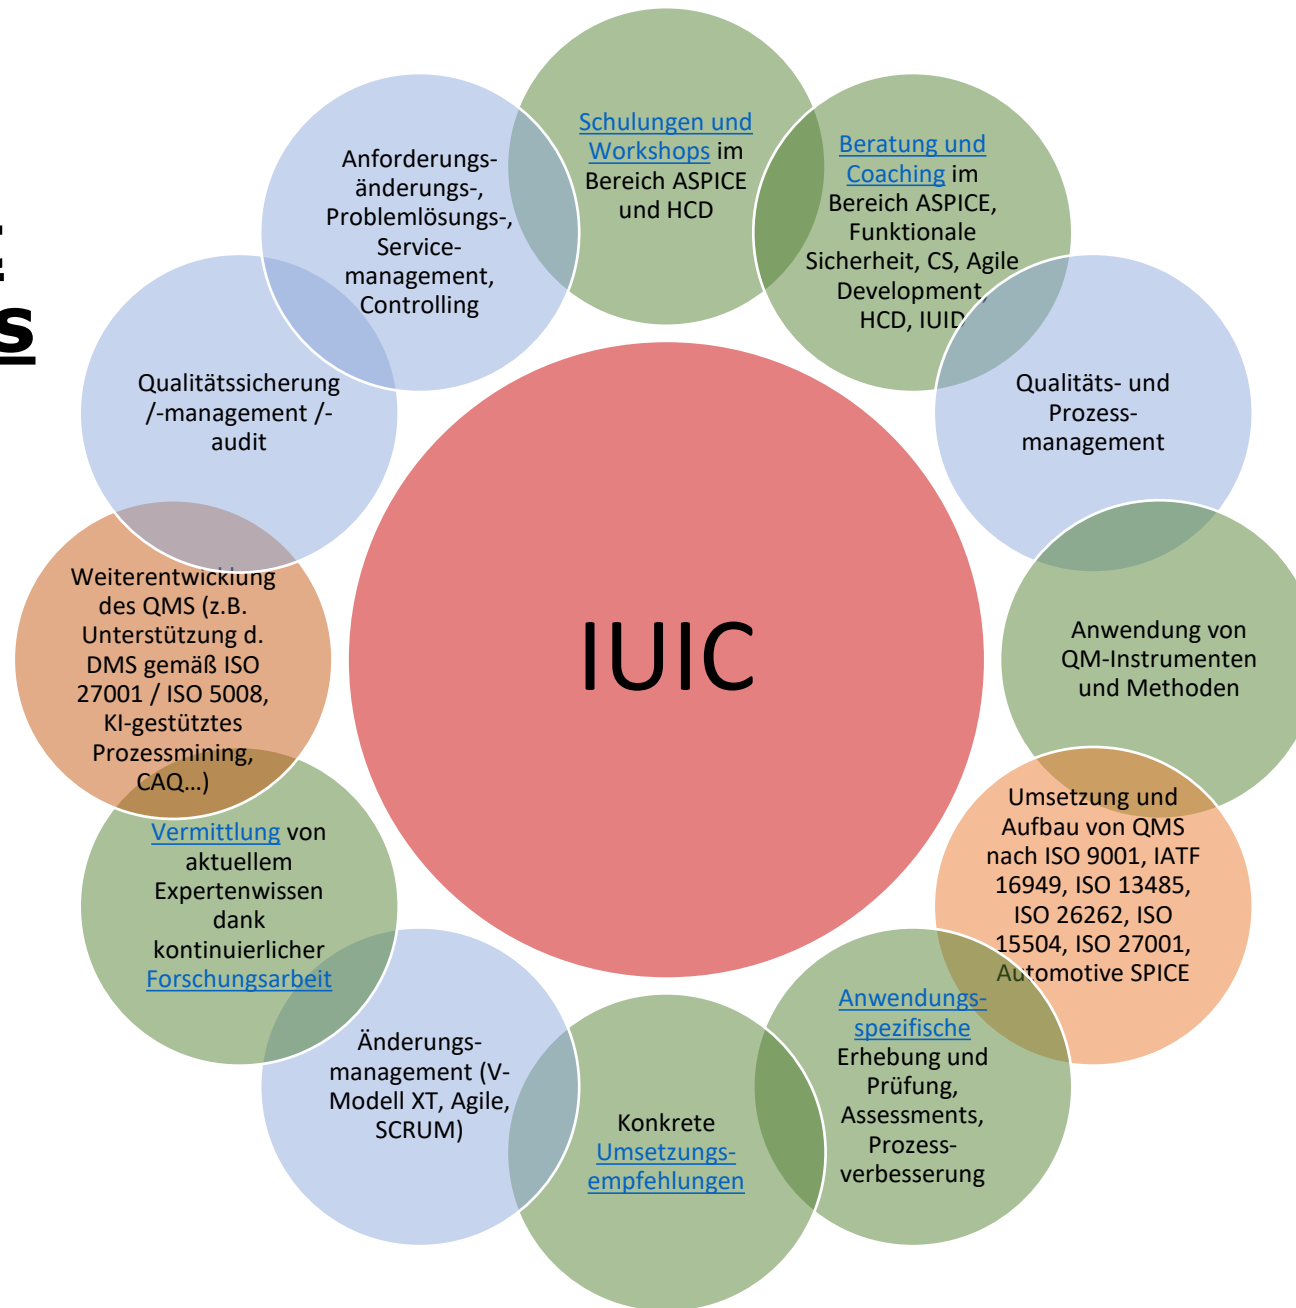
s

IUIC

Schulungen und Workshops im Bereich ASPICE und HCD

Beratung und Coaching im Bereich ASPICE, Funktionale Sicherheit, CS, Agile Development, HCD, IUID

Qualitäts- und Prozess-management

Anwendung von QM-Instrumenten und Methoden

Umsetzung und Aufbau von QMS nach ISO 9001, IATF 16949, ISO 13485, ISO 26262, ISO 15504, ISO 27001, Automotive SPICE

Anwendungs-spezifische Erhebung und Prüfung, Assessments, Prozess-verbesserung

Konkrete Umsetzungs-empfehlungen

Änderungs-management (V-Modell XT, Agile, SCRUM)

Vermittlung von aktuellem Expertenwissen dank kontinuierlicher Forschungsarbeit

Weiterentwicklung des QMS (z.B. Unterstützung d. DMS gemäß ISO 27001 / ISO 5008, KI-gestütztes Prozessmining, CAQ…)

Qualitätssicherung /-management /-audit

Anforderungs-änderungs-, Problemlösungs-, Service-management, Controlling